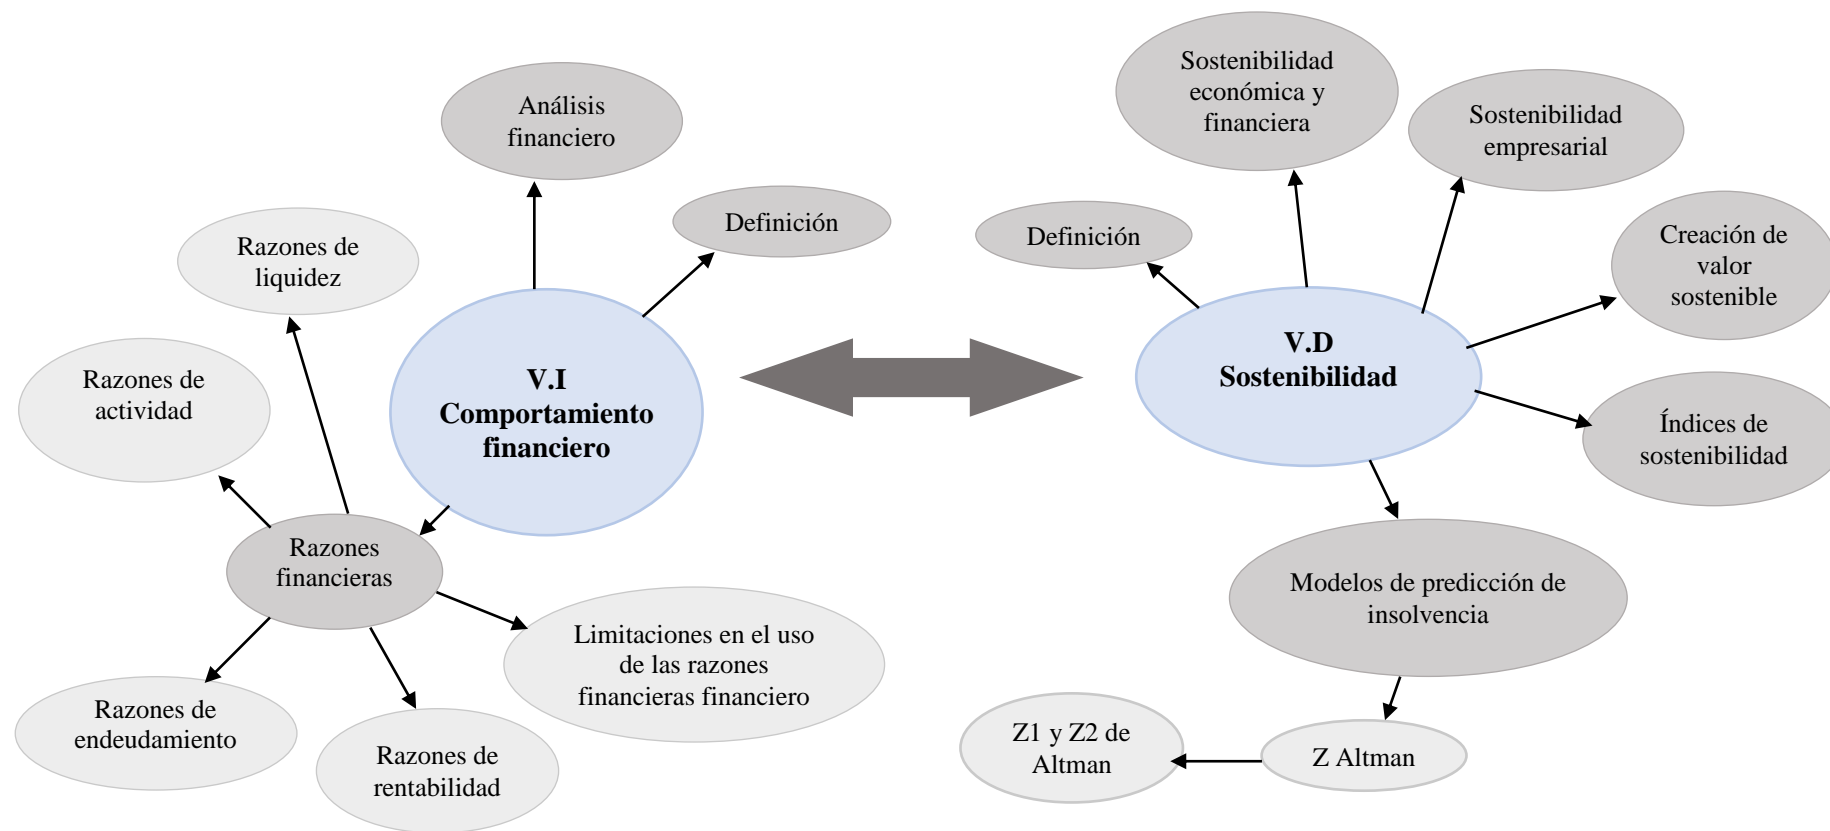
Análisis financiero

Definición

Razones de liquidez

Razones de actividad

V.I Comportamiento financiero

Razones financieras

Limitaciones en el uso de las razones financieras financiero

Razones de endeudamiento

Razones de rentabilidad

Sostenibilidad económica y financiera

Sostenibilidad empresarial

Definición

Creación de valor sostenible

V.D Sostenibilidad

Índices de sostenibilidad

Modelos de predicción de insolvencia

Z1 y Z2 de Altman

Z Altman